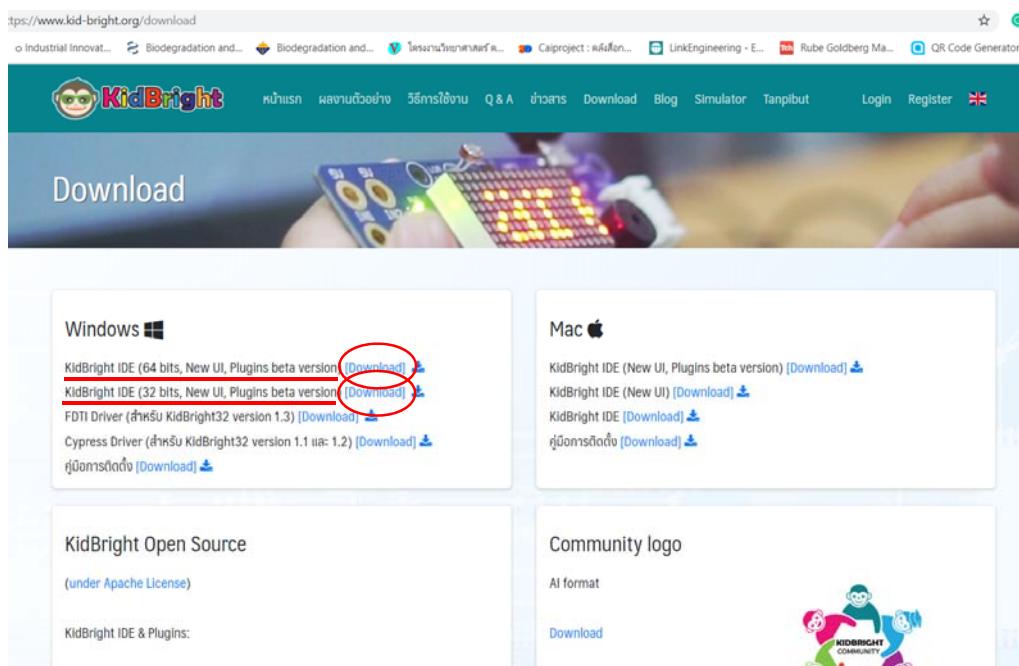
:tps://www.kid-bright.org/download

o Industrial Innovat... Biodegradation and... Biodegradation and... โครงงานวิทยาศาสตร์ ... Caiproject : คลังสื่อ... LinkEngineering - E... Rube Goldberg Ma... QR Code Generator

KidBright หน้าแรก ผลงานตัวอย่าง วิธีการใช้งาน Q & A ข่าวสาร Download Blog Simulator Tanpibut Login Register

Download

Windows

KidBright IDE (64 bits, New UI, Plugins beta version) [Download]
KidBright IDE (32 bits, New UI, Plugins beta version) [Download]
FDTI Driver (สำหรับ KidBright32 version 1.3) [Download]
Cypress Driver (สำหรับ KidBright32 version 1.1 และ 1.2) [Download]
คู่มือการติดตั้ง [Download]

Mac

KidBright IDE (New UI, Plugins beta version) [Download]
KidBright IDE (New UI) [Download]
KidBright IDE [Download]
คู่มือการติดตั้ง [Download]

KidBright Open Source

(under Apache License)

KidBright IDE & Plugins:

Community logo

AI format

Download

KIDBRIGHT COMMUNITY